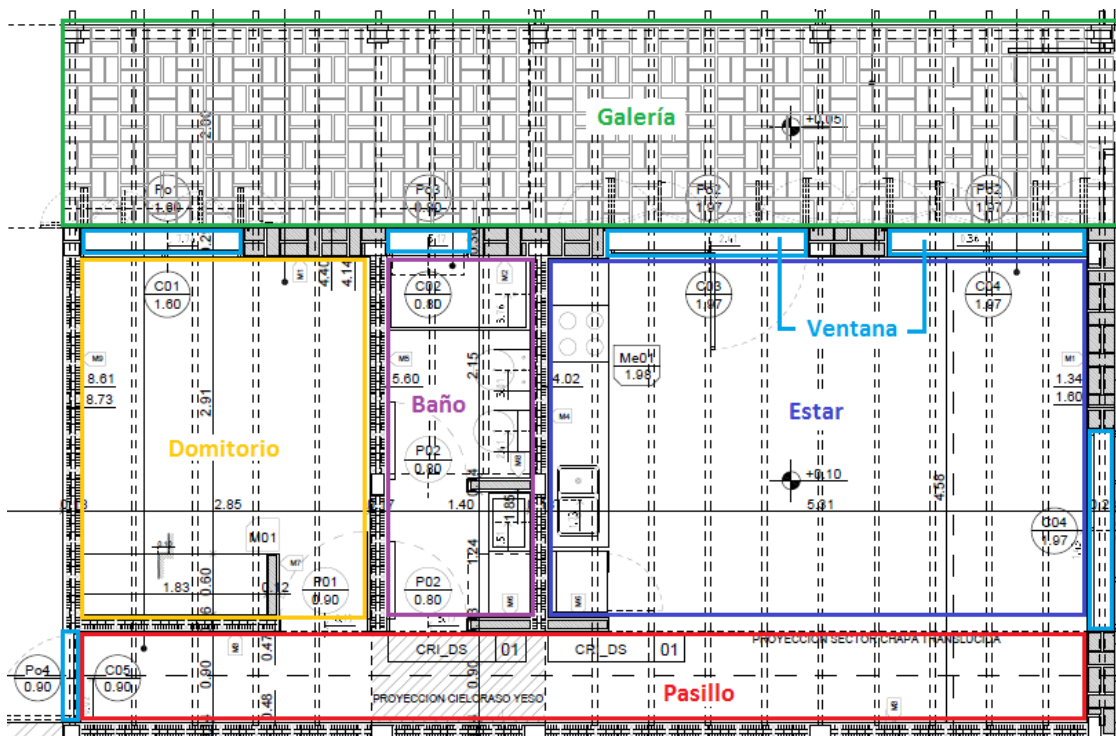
Galería

+0.05

Po
1.80

Po3
0.90

P02
1.97

P02
1.97

C01
1.60

4.40

4.14

C02
0.80

C03
1.97

C04
1.97

Ventana

M9

8.61
8.73

2.91

M5

5.60

2.15

Baño

4.02

Me01
1.98

Estar

M1

1.34
1.60

Domitorio

P02
0.80

+0.10

5.01

4.58

2.85

1.40

M01

1.83

0.60

0.12

P01
0.90

P02
0.80

1.24

C04
1.97

Po4
0.90

C05
0.90

0.90

0.47

CRI_DS
01

CR_DS
01

PROYECCION SECTOR CHAPA TRANSLUCIDA

PROYECCION CIELORASO YESO

1.48

Pasillo